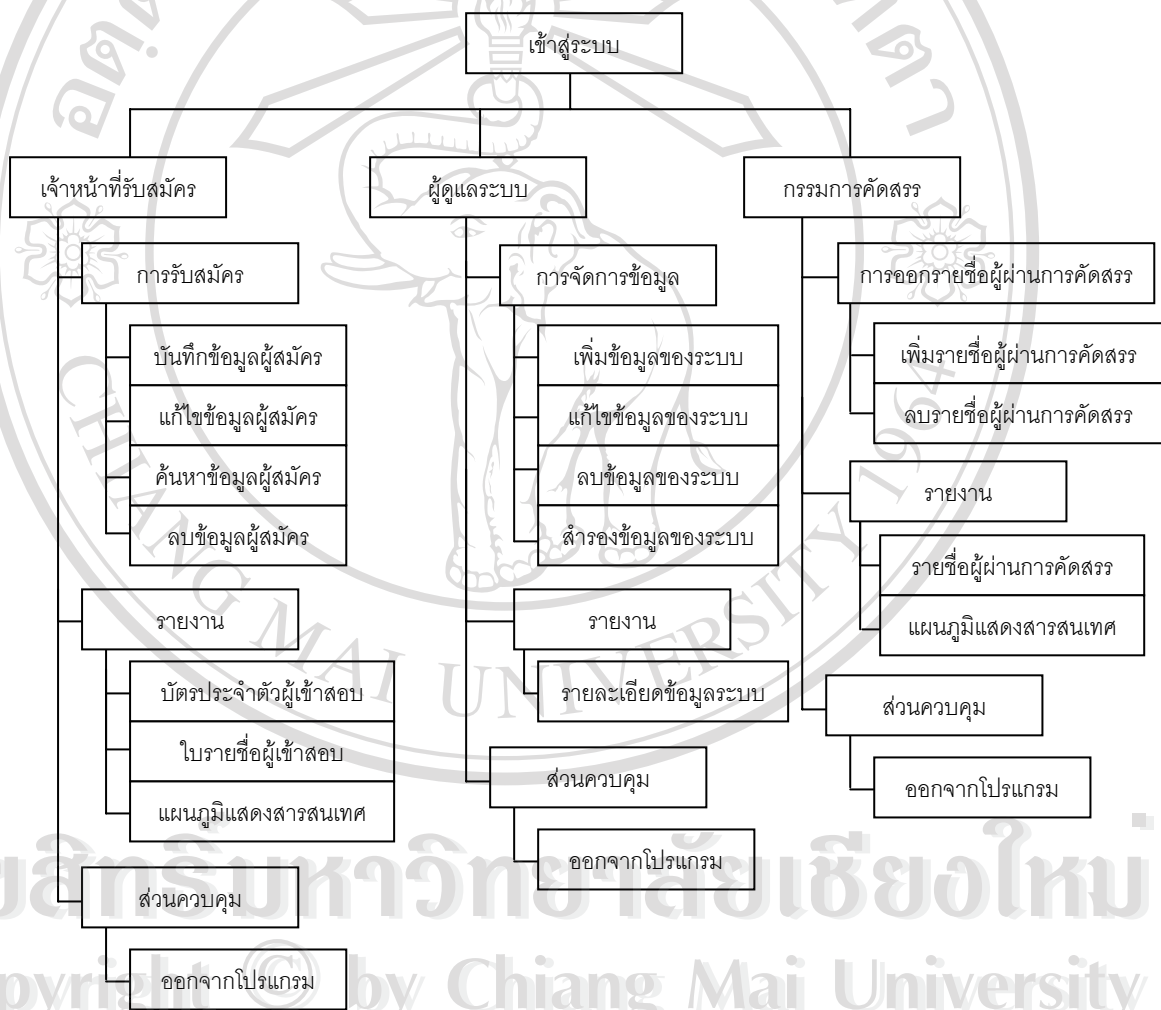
เข้าสู่ระบบ

เจ้าหน้าที่รับสมัคร

การรับสมัคร

บันทึกข้อมูลผู้สมัคร

แก้ไขข้อมูลผู้สมัคร

ค้นหาข้อมูลผู้สมัคร

ลบข้อมูลผู้สมัคร

รายงาน

บัตรประจำตัวผู้เข้าสอบ

ใบรายชื่อผู้เข้าสอบ

แผนภูมิแสดงสารสนเทศ

ส่วนควบคุม

ออกจากโปรแกรม

ผู้ดูแลระบบ

การจัดการข้อมูล

เพิ่มข้อมูลของระบบ

แก้ไขข้อมูลของระบบ

ลบข้อมูลของระบบ

สำรองข้อมูลของระบบ

รายงาน

รายละเอียดข้อมูลระบบ

ส่วนควบคุม

ออกจากโปรแกรม

กรรมการคัดสรร

การออกรายชื่อผู้ผ่านการคัดสรร

เพิ่มรายชื่อผู้ผ่านการคัดสรร

ลบรายชื่อผู้ผ่านการคัดสรร

รายงาน

รายชื่อผู้ผ่านการคัดสรร

แผนภูมิแสดงสารสนเทศ

ส่วนควบคุม

ออกจากโปรแกรม

ลิขสิทธิ์มหาวิทยาลัยเชียงใหม่
Copyright © by Chiang Mai University